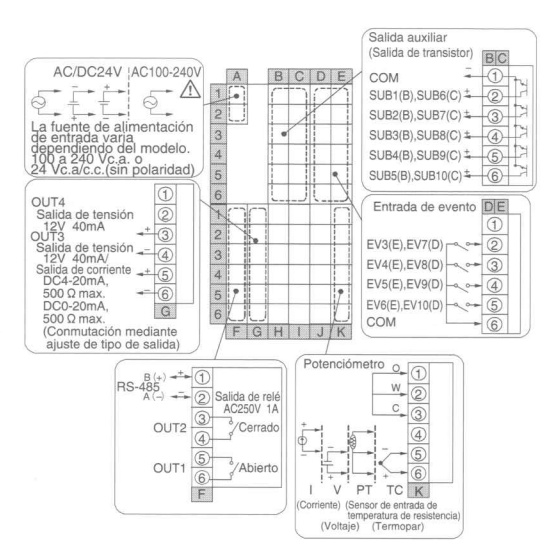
AC/DC24V AC100-240V

La fuente de alimentación de entrada varía dependiendo del modelo. 100 a 240 Vc.a. o 24 Vc.a/c.c.(sin polaridad)

A
1
2
3
4
5
6
B C D E

Salida auxiliar
(Salida de transistor)
B C
COM ①
SUB1(B),SUB6(C) ②
SUB2(B),SUB7(C) ③
SUB3(B),SUB8(C) ④
SUB4(B),SUB9(C) ⑤
SUB5(B),SUB10(C) ⑥

OUT4
Salida de tensión 12V 40mA
OUT3
Salida de tensión 12V 40mA/
Salida de corriente DC4-20mA, 500 Ω max. DC0-20mA, 500 Ω max.
(Conmutación mediante ajuste de tipo de salida)
①
②
③
④
⑤
⑥
G

1
2
3
4
5
6
F G H I J K

Entrada de evento D E
①
EV3(E),EV7(D) ②
EV4(E),EV8(D) ③
EV5(E),EV9(D) ④
EV6(E),EV10(D) ⑤
COM ⑥

RS-485 B (+) A (−)
①
②
Salida de relé AC250V 1A
③
OUT2
④
Cerrado
⑤
OUT1
⑥
Abierto
F

Potenciómetro
O W C
①
②
③
④
⑤
⑥
K
I V PT TC
(Corriente) (Voltaje) (Sensor de entrada de temperatura de resistencia) (Termopar)